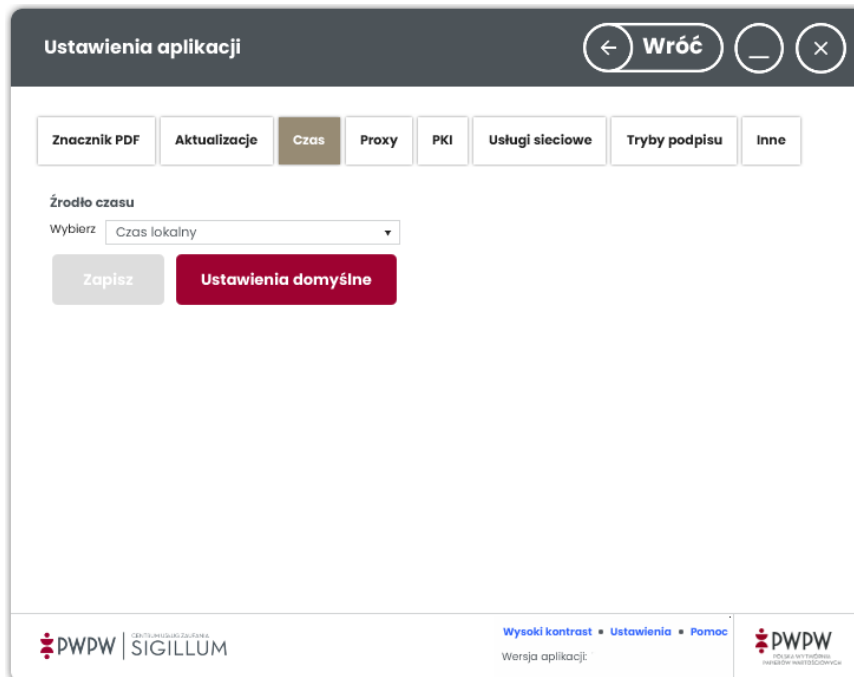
Ustawienia aplikacji

Wróć

Znacznik PDF | Aktualizacje | Czas | Proxy | PKI | Usługi sieciowe | Tryby podpisu | Inne

Źrodło czasu

Wybierz Czas lokalny

Zapisz

Ustawienia domyślne

PWPW | CENTRUM USŁUG ZAUFANIA SIGILLUM

Wysoki kontrast • Ustawienia • Pomoc

Wersja aplikacji:

PWPW POLSKA WYTWÓRNIA PAPIERÓW WARTOŚCIOWYCH